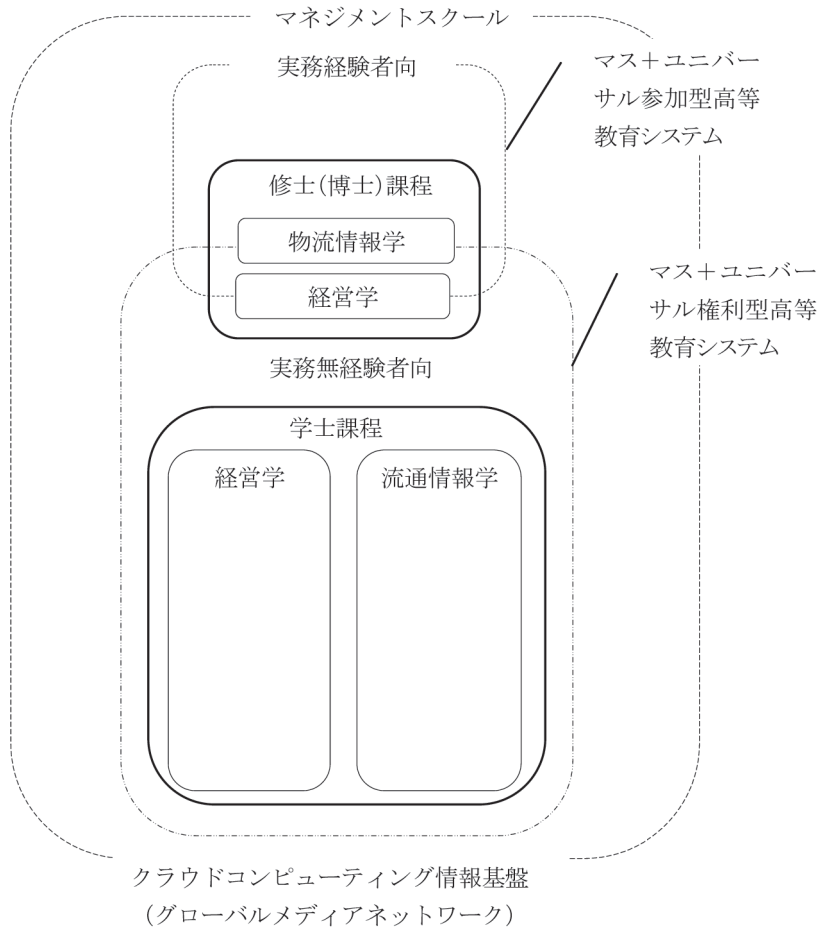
マネジメントスクール

実務経験者向

マス＋ユニバーサル参加型高等教育システム

修士(博士)課程

物流情報学

経営学

マス＋ユニバーサル権利型高等教育システム

実務無経験者向

学士課程

経営学

流通情報学

クラウドコンピューティング情報基盤
（グローバルメディアネットワーク）